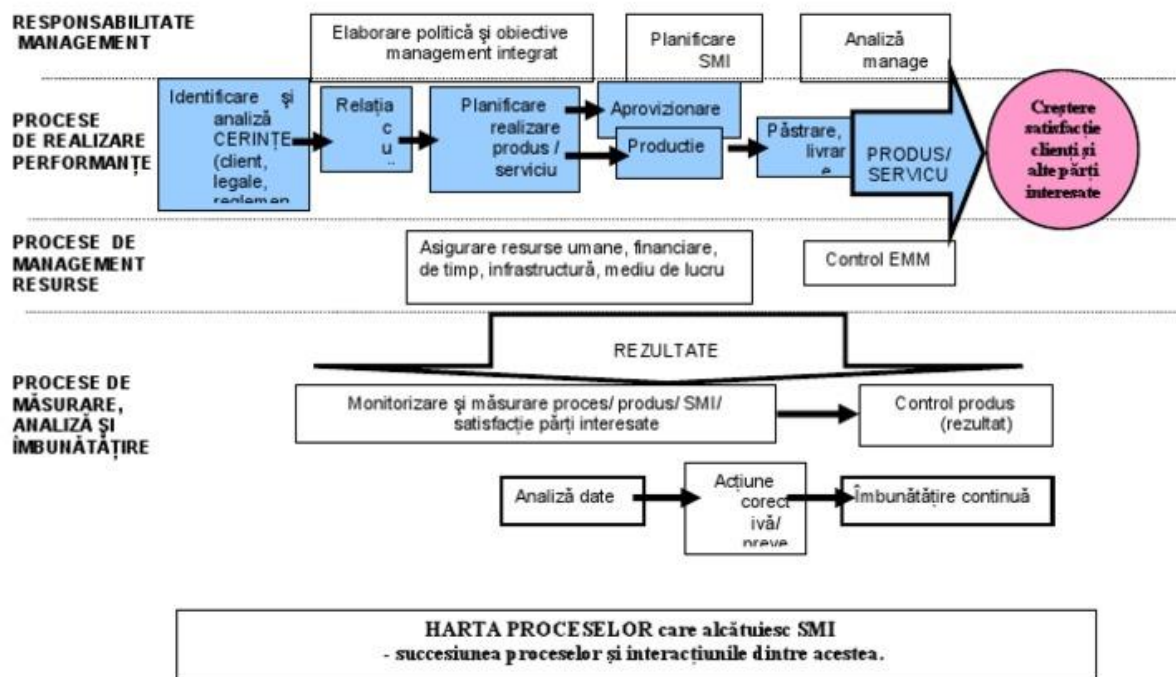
RESPONSABILITATE MANAGEMENT

Elaborare politică şi obiective management integrat

Planificare SMI

Analiză manage

PROCESE DE REALIZARE PERFORMANȚE

Identificare şi analiză CERINȚE (client, legale, reglemen

Relația cu

Planificare realizare produs / serviciu

Aprovizionare

Productie

Păstrare, livrare

PRODUS/ SERVICU

Creştere satisfacţie clienţi şi alte părţi interesate

PROCESE DE MANAGEMENT RESURSE

Asigurare resurse umane, financiare, de timp, infrastructură, mediu de lucru

Control EMM

REZULTATE

PROCESE DE MĂSURARE, ANALIZĂ ŞI ÎMBUNĂTĂȚIRE

Monitorizare şi măsurare proces/ produs/ SMI/ satisfacție părți interesate

Control produs (rezultat)

Analiză date

Acțiune corectivă/ preve

Îmbunătăţire continuă

HARTA PROCESELOR care alcătuiesc SMI
- succesiunea proceselor şi interacțiunile dintre acestea.